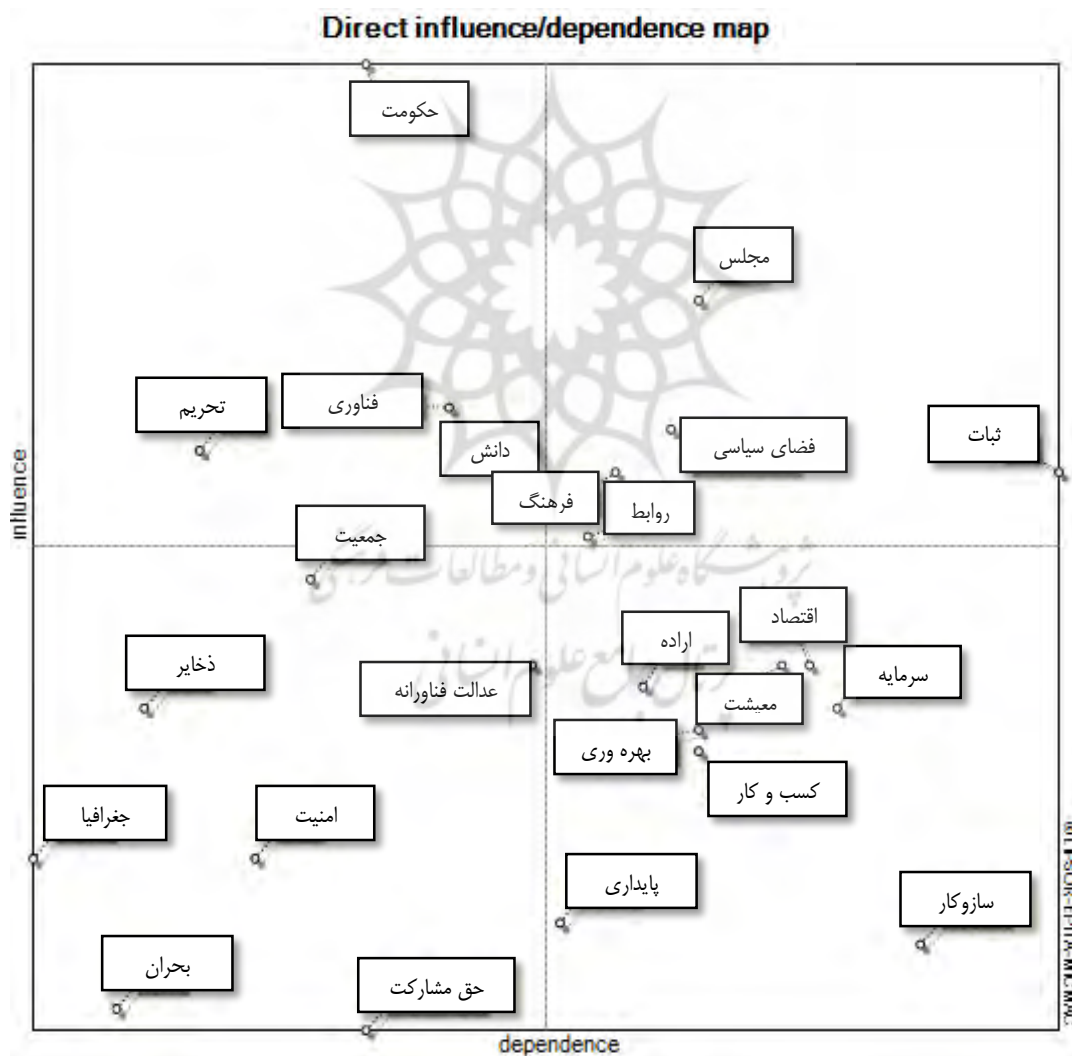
Direct influence/dependence map

حکومت

مجلس

تحریم

فناوری

دانش

فضای سیاسی

ثبات

فرهنگ

روابط

جمعیت

اقتصاد

اراده

ذخایر

سرمایه

عدالت فناورانه

معیشت

بهره وری

کسب و کار

جغرافیا

امنیت

پایداری

سازوکار

بحران

حق مشارکت

influence

dependence

© LIPSOR-EPITA-MICMAC